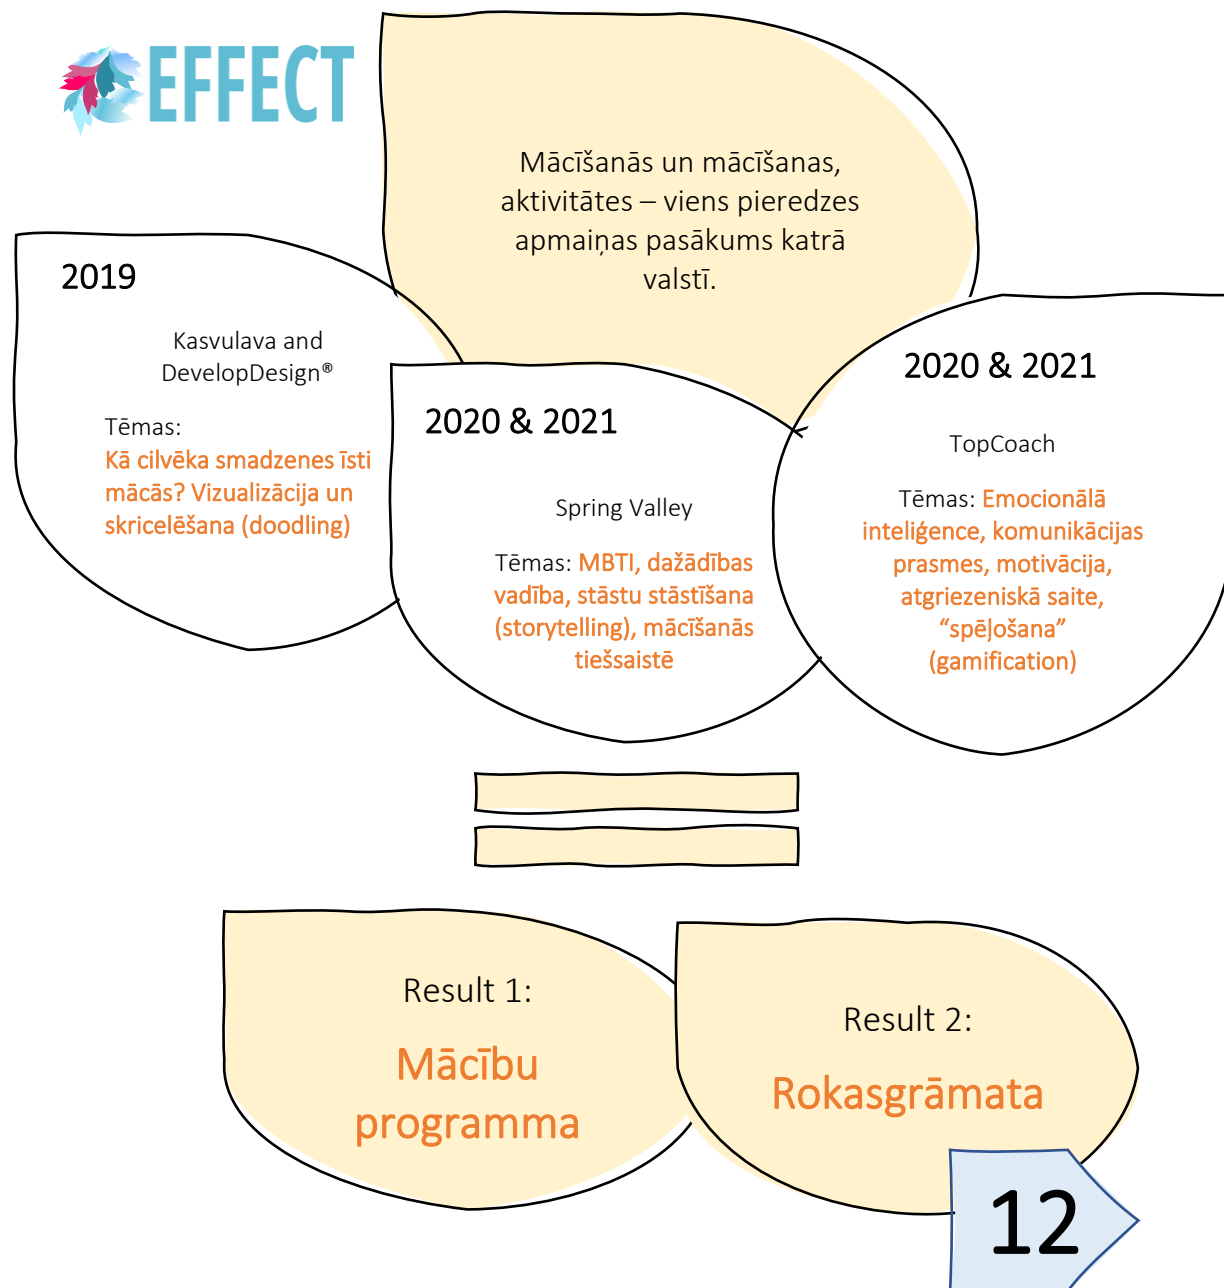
EFFECT

Mācīšanās un mācīšanas, aktivitātes – viens pieredzes apmaiņas pasākums katrā valstī.

2019

Kasvulava and DevelopDesign®

Tēmas: Kā cilvēka smadzenes īsti mācās? Vizualizācija un skricelēšana (doodling)

2020 & 2021

Spring Valley

Tēmas: MBTI, dažādības vadība, stāstu stāstīšana (storytelling), mācīšanās tiešsaistē

2020 & 2021

TopCoach

Tēmas: Emocionālā inteliģence, komunikācijas prasmes, motivācija, atgriezeniskā saite, "spēļošana" (gamification)

Result 1:

Mācību programma

Result 2:

Rokasgrāmata

12